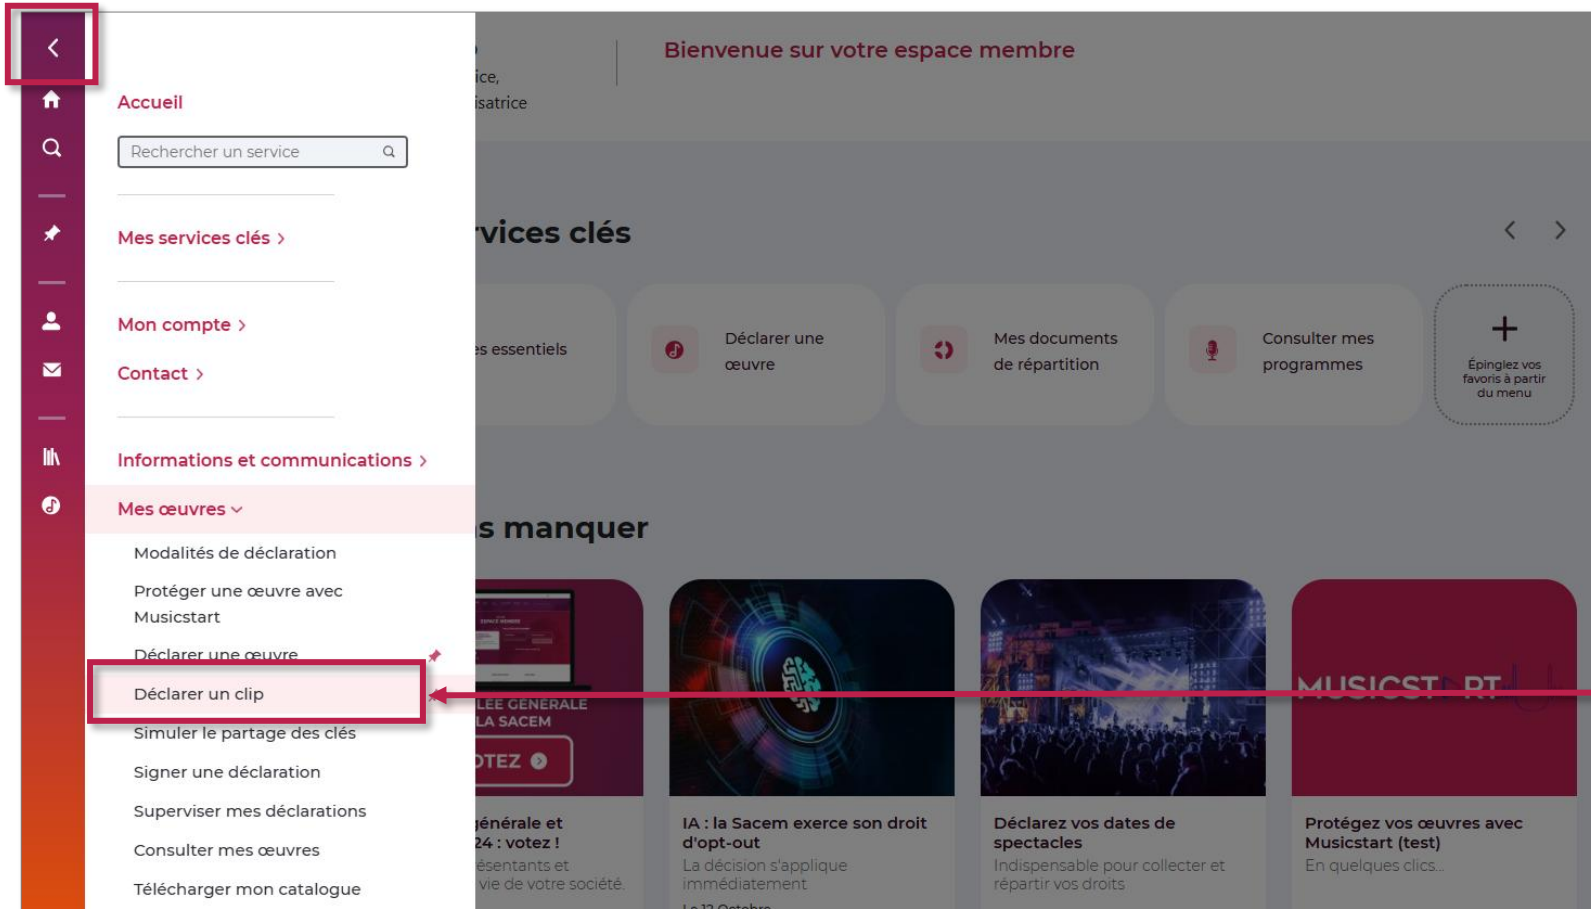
Accueil

Rechercher un service

Mes services clés ›

Mon compte ›

Contact ›

Informations et communications ›

Mes œuvres ⌄

Modalités de déclaration

Protéger une œuvre avec Musicstart

Déclarer une œuvre

Déclarer un clip

Simuler le partage des clés

Signer une déclaration

Superviser mes déclarations

Consulter mes œuvres

Télécharger mon catalogue

ice,
isatrice

Bienvenue sur votre espace membre

rvices clés

s essentiels

Déclarer une œuvre

Mes documents de répartition

Consulter mes programmes

+
Épinglez vos favoris à partir du menu

s manquer

LEE GENERALE
LA SACEM
OTEZ

générale et
24 : votez !
ésentants et
vie de votre société.

IA : la Sacem exerce son droit d'opt-out
La décision s'applique immédiatement

Déclarez vos dates de spectacles
Indispensable pour collecter et répartir vos droits

MUSICST RT

Protégez vos œuvres avec Musicstart (test)
En quelques clics...